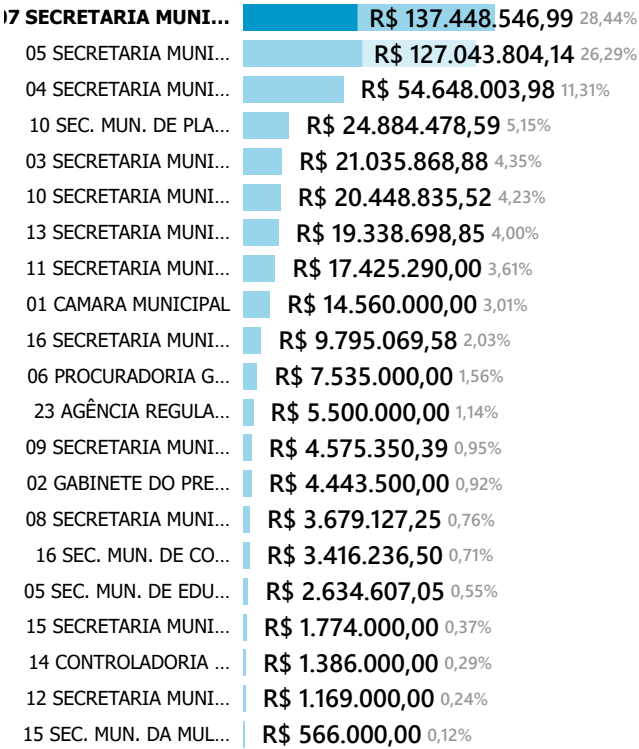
07 SECRETARIA MUNI... R$ 137.448.546,99 28,44%
05 SECRETARIA MUNI... R$ 127.043.804,14 26,29%
04 SECRETARIA MUNI... R$ 54.648.003,98 11,31%
10 SEC. MUN. DE PLA... R$ 24.884.478,59 5,15%
03 SECRETARIA MUNI... R$ 21.035.868,88 4,35%
10 SECRETARIA MUNI... R$ 20.448.835,52 4,23%
13 SECRETARIA MUNI... R$ 19.338.698,85 4,00%
11 SECRETARIA MUNI... R$ 17.425.290,00 3,61%
01 CAMARA MUNICIPAL R$ 14.560.000,00 3,01%
16 SECRETARIA MUNI... R$ 9.795.069,58 2,03%
06 PROCURADORIA G... R$ 7.535.000,00 1,56%
23 AGÊNCIA REGULA... R$ 5.500.000,00 1,14%
09 SECRETARIA MUNI... R$ 4.575.350,39 0,95%
02 GABINETE DO PRE... R$ 4.443.500,00 0,92%
08 SECRETARIA MUNI... R$ 3.679.127,25 0,76%
16 SEC. MUN. DE CO... R$ 3.416.236,50 0,71%
05 SEC. MUN. DE EDU... R$ 2.634.607,05 0,55%
15 SECRETARIA MUNI... R$ 1.774.000,00 0,37%
14 CONTROLADORIA ... R$ 1.386.000,00 0,29%
12 SECRETARIA MUNI... R$ 1.169.000,00 0,24%
15 SEC. MUN. DA MUL... R$ 566.000,00 0,12%